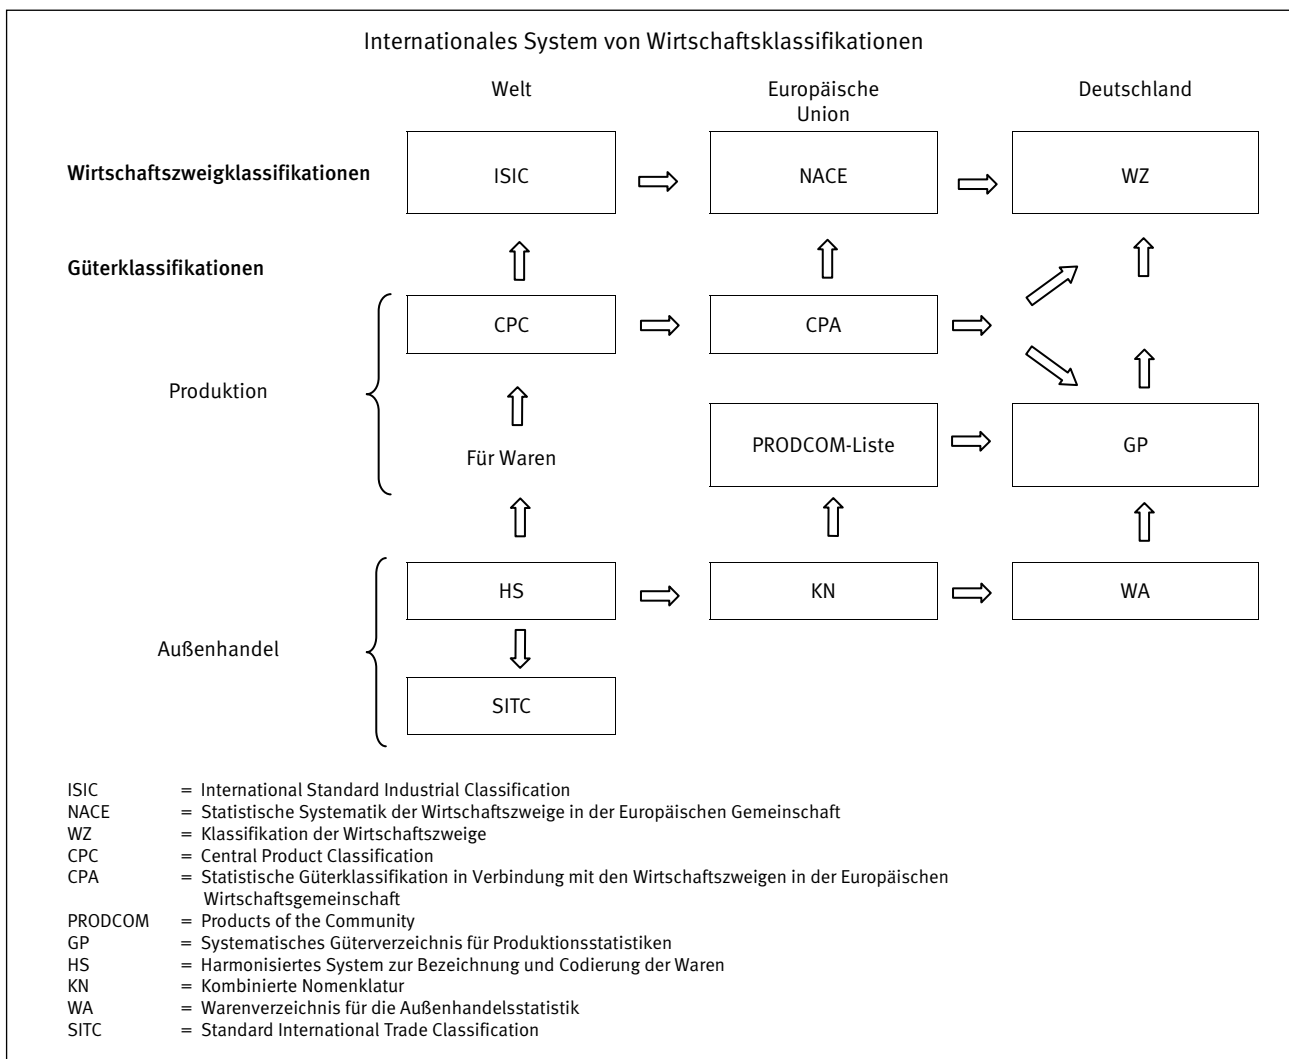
Internationales System von Wirtschaftsklassifikationen

Welt

Europäische Union

Deutschland

Wirtschaftszweigklassifikationen

ISIC

NACE

WZ

Güterklassifikationen

CPC

CPA

Produktion

PRODCOM-Liste

GP

Für Waren

HS

KN

WA

Außenhandel

SITC

ISIC = International Standard Industrial Classification
NACE = Statistische Systematik der Wirtschaftszweige in der Europäischen Gemeinschaft
WZ = Klassifikation der Wirtschaftszweige
CPC = Central Product Classification
CPA = Statistische Güterklassifikation in Verbindung mit den Wirtschaftszweigen in der Europäischen Wirtschaftsgemeinschaft
PRODCOM = Products of the Community
GP = Systematisches Güterverzeichnis für Produktionsstatistiken
HS = Harmonisiertes System zur Bezeichnung und Codierung der Waren
KN = Kombinierte Nomenklatur
WA = Warenverzeichnis für die Außenhandelsstatistik
SITC = Standard International Trade Classification